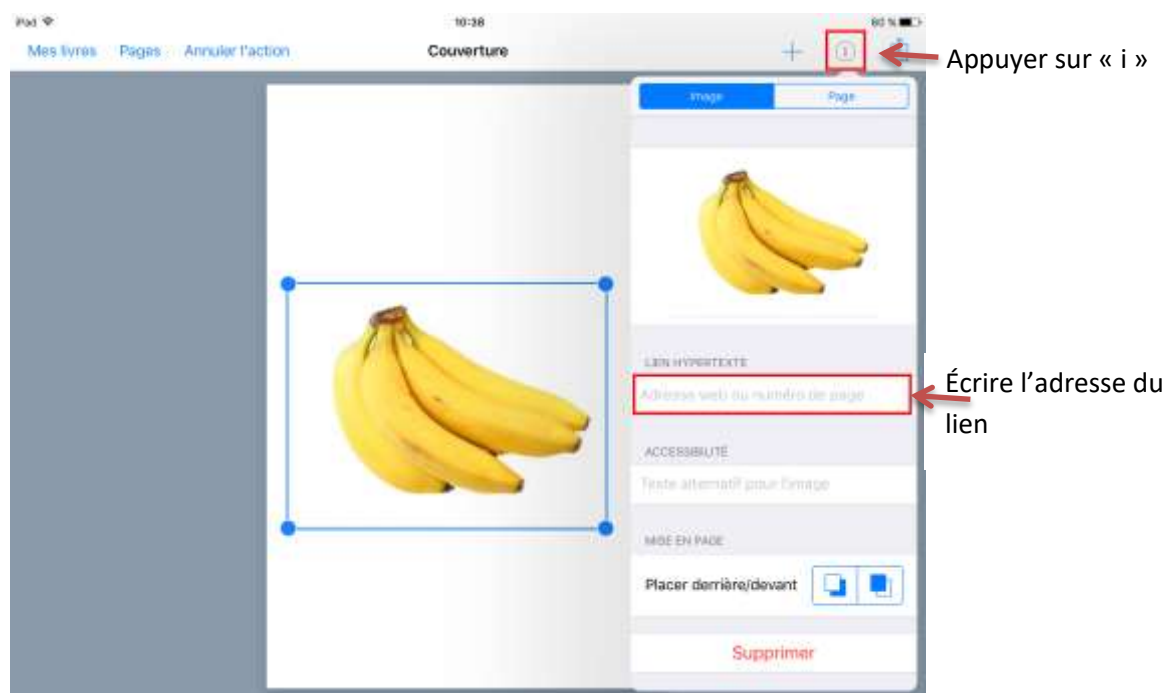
iPad
10:38
80 %
Mes livres Pages Annuler l'action
Couverture
+
i
Appuyer sur « i »
Image
Page
LIEN HYPERTEXTE
Adresse web ou numéro de page
Écrire l'adresse du lien
ACCESSIBILITÉ
Texte alternatif pour l'image
MISE EN PAGE
Placer derrière/devant
Supprimer